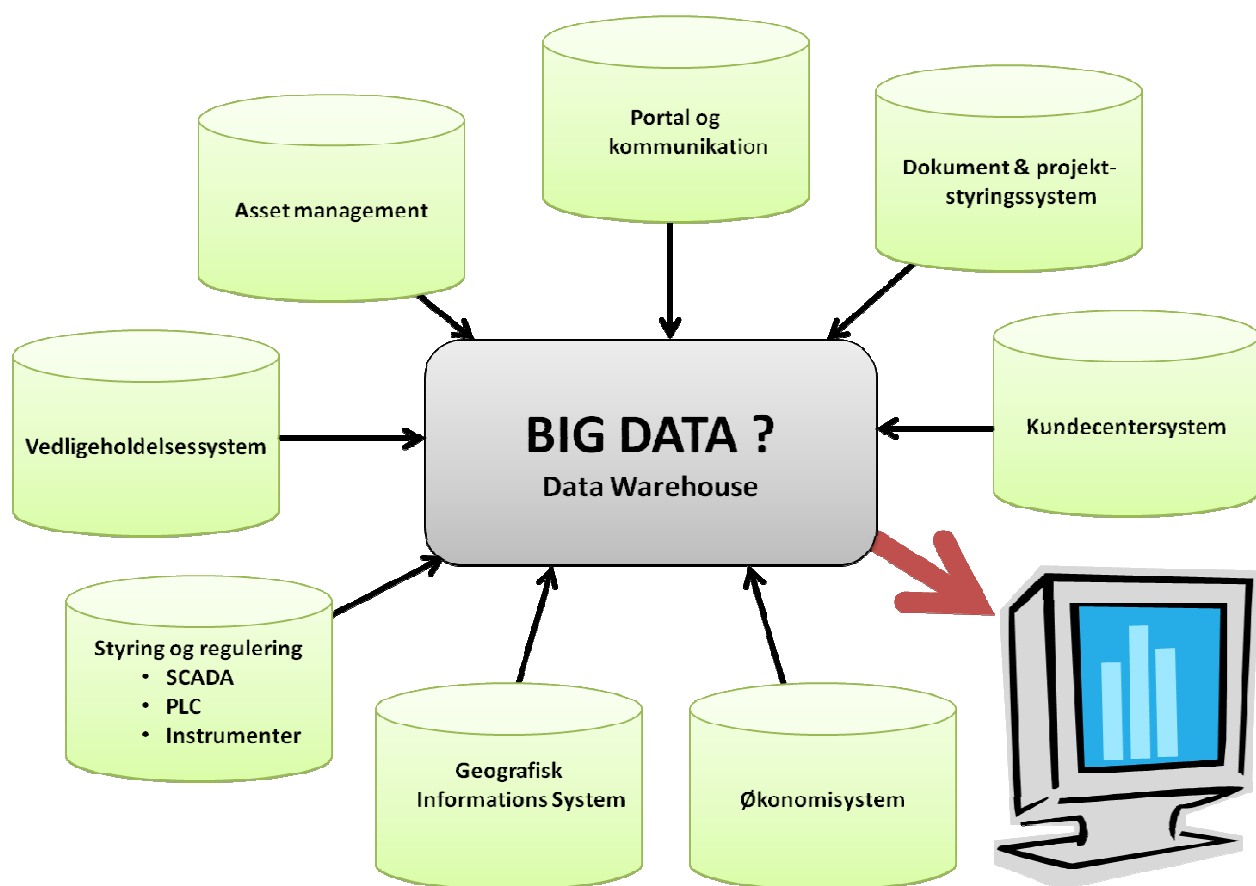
Portal og kommunikation

Asset management

Dokument & projektstyringssystem

Vedligeholdelsessystem

BIG DATA ?
Data Warehouse

Kundecentersystem

Styring og regulering
• SCADA
• PLC
• Instrumenter

Geografisk Informations System

Økonomisystem